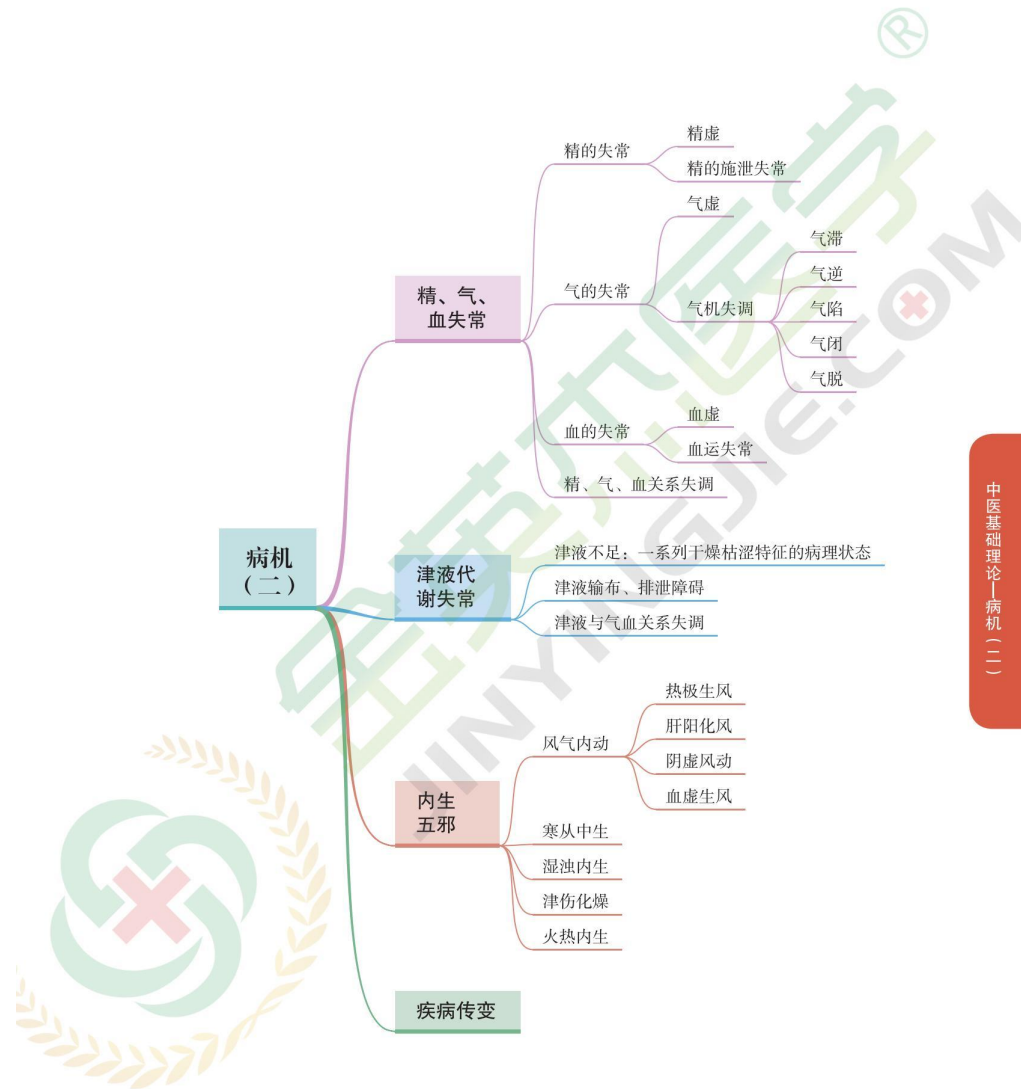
病机（二）

精、气、血失常
精的失常
精虚
精的施泄失常
气的失常
气虚
气机失调
气滞
气逆
气陷
气闭
气脱
血的失常
血虚
血运失常
精、气、血关系失调

津液代谢失常
津液不足：一系列干燥枯涩特征的病理状态
津液输布、排泄障碍
津液与气血关系失调

内生五邪
风气内动
热极生风
肝阳化风
阴虚风动
血虚生风
寒从中生
湿浊内生
津伤化燥
火热内生

疾病传变

中医基础理论—病机（二）

JINYINGJIE.COM
®